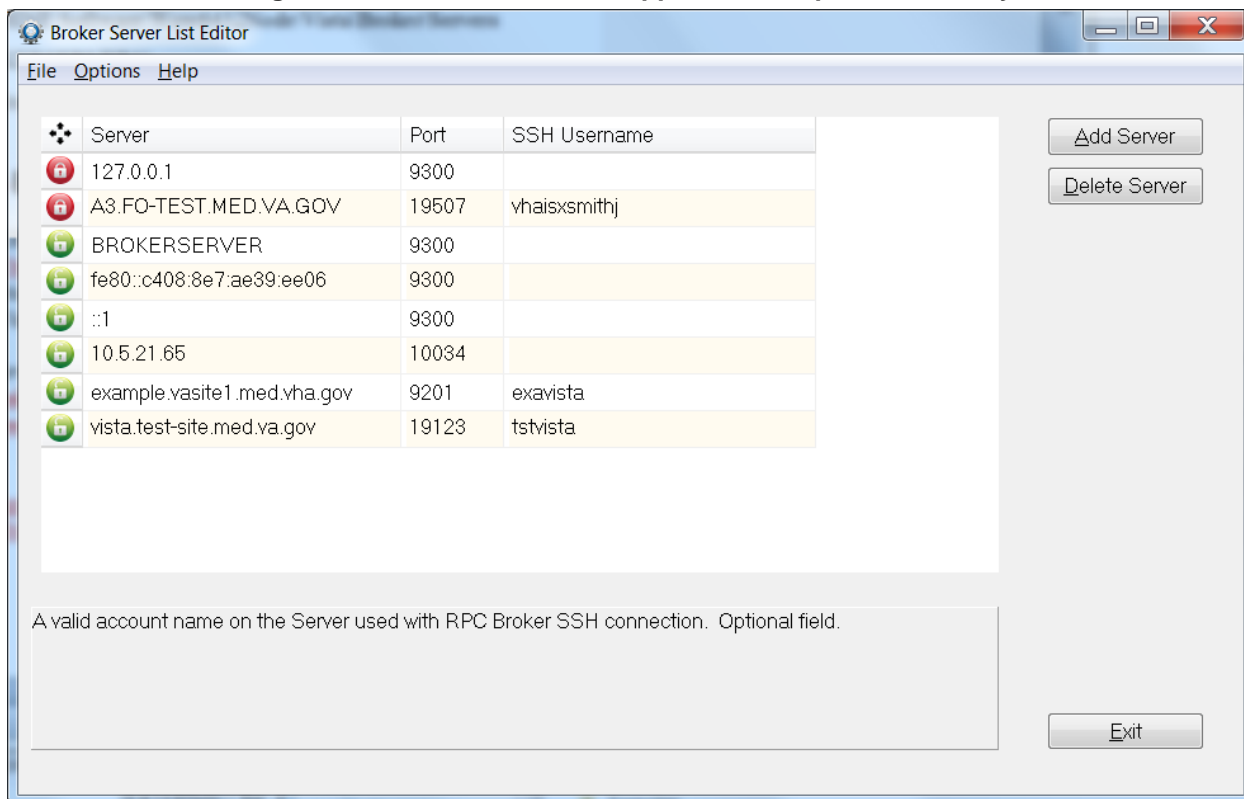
Broker Server List Editor

File Options Help

| Server | Port | SSH Username |
|---|---|---|
| 127.0.0.1 | 9300 | |
| A3.FO-TEST.MED.VA.GOV | 19507 | vhaisxsmithj |
| BROKERSERVER | 9300 | |
| fe80::c408:8e7:ae39:ee06 | 9300 | |
| ::1 | 9300 | |
| 10.5.21.65 | 10034 | |
| example.vasite1.med.vha.gov | 9201 | exavista |
| vista.test-site.med.va.gov | 19123 | tstvista |

Add Server

Delete Server

A valid account name on the Server used with RPC Broker SSH connection. Optional field.

Exit